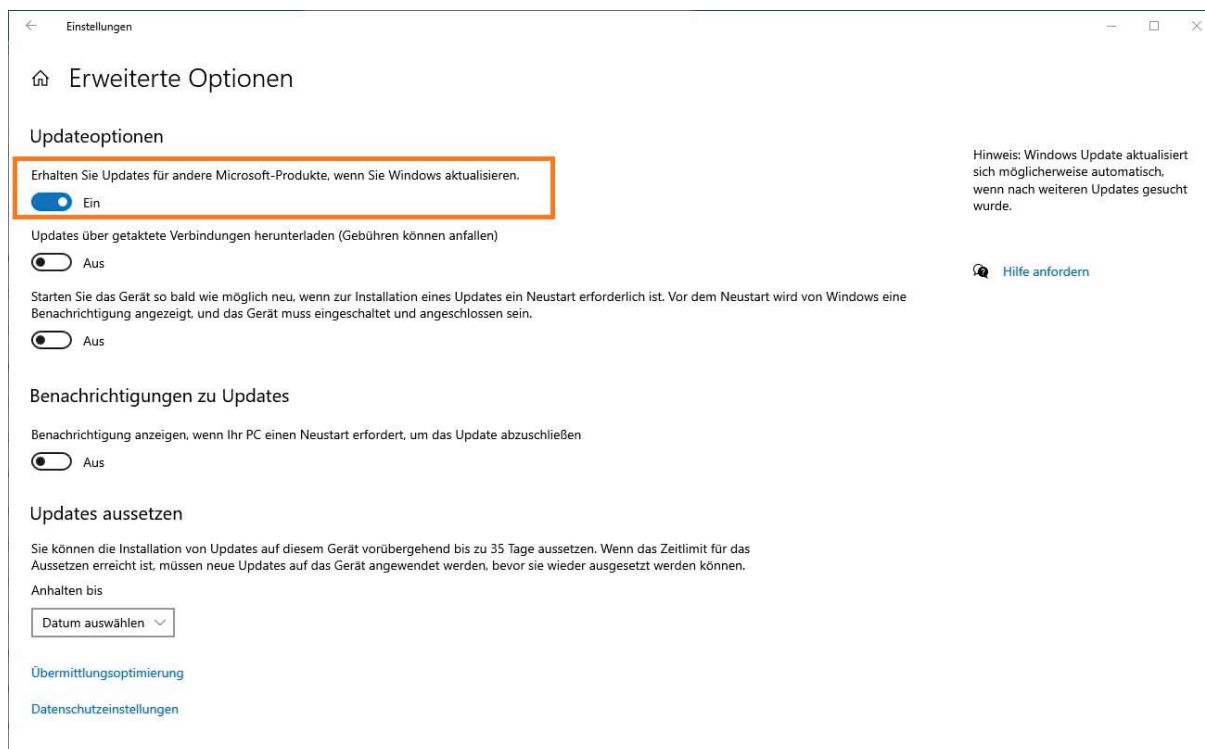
Einstellungen

Erweiterte Optionen

Updateoptionen

Erhalten Sie Updates für andere Microsoft-Produkte, wenn Sie Windows aktualisieren.

Ein

Updates über getaktete Verbindungen herunterladen (Gebühren können anfallen)

Aus

Starten Sie das Gerät so bald wie möglich neu, wenn zur Installation eines Updates ein Neustart erforderlich ist. Vor dem Neustart wird von Windows eine Benachrichtigung angezeigt, und das Gerät muss eingeschaltet und angeschlossen sein.

Aus

Benachrichtigungen zu Updates

Benachrichtigung anzeigen, wenn Ihr PC einen Neustart erfordert, um das Update abzuschließen

Aus

Updates aussetzen

Sie können die Installation von Updates auf diesem Gerät vorübergehend bis zu 35 Tage aussetzen. Wenn das Zeitlimit für das Aussetzen erreicht ist, müssen neue Updates auf das Gerät angewendet werden, bevor sie wieder ausgesetzt werden können.

Anhalten bis

Datum auswählen

Übermittlungsoptimierung

Datenschutzeinstellungen

Hinweis: Windows Update aktualisiert sich möglicherweise automatisch, wenn nach weiteren Updates gesucht wurde.

Hilfe anfordern